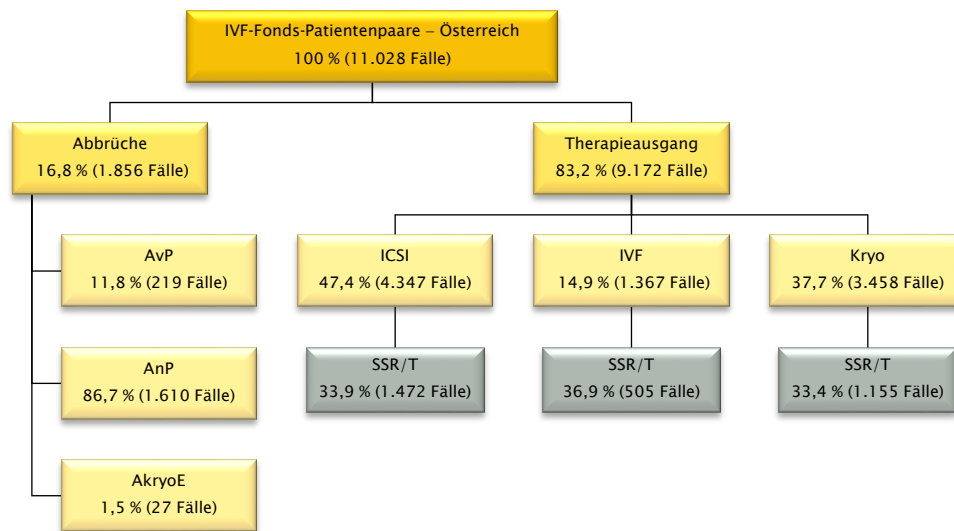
IVF-Fonds-Patientenpaare – Österreich
100 % (11.028 Fälle)

Abbrüche
16,8 % (1.856 Fälle)

Therapieausgang
83,2 % (9.172 Fälle)

AvP
11,8 % (219 Fälle)

AnP
86,7 % (1.610 Fälle)

AkryoE
1,5 % (27 Fälle)

ICSI
47,4 % (4.347 Fälle)

SSR/T
33,9 % (1.472 Fälle)

IVF
14,9 % (1.367 Fälle)

SSR/T
36,9 % (505 Fälle)

Kryo
37,7 % (3.458 Fälle)

SSR/T
33,4 % (1.155 Fälle)